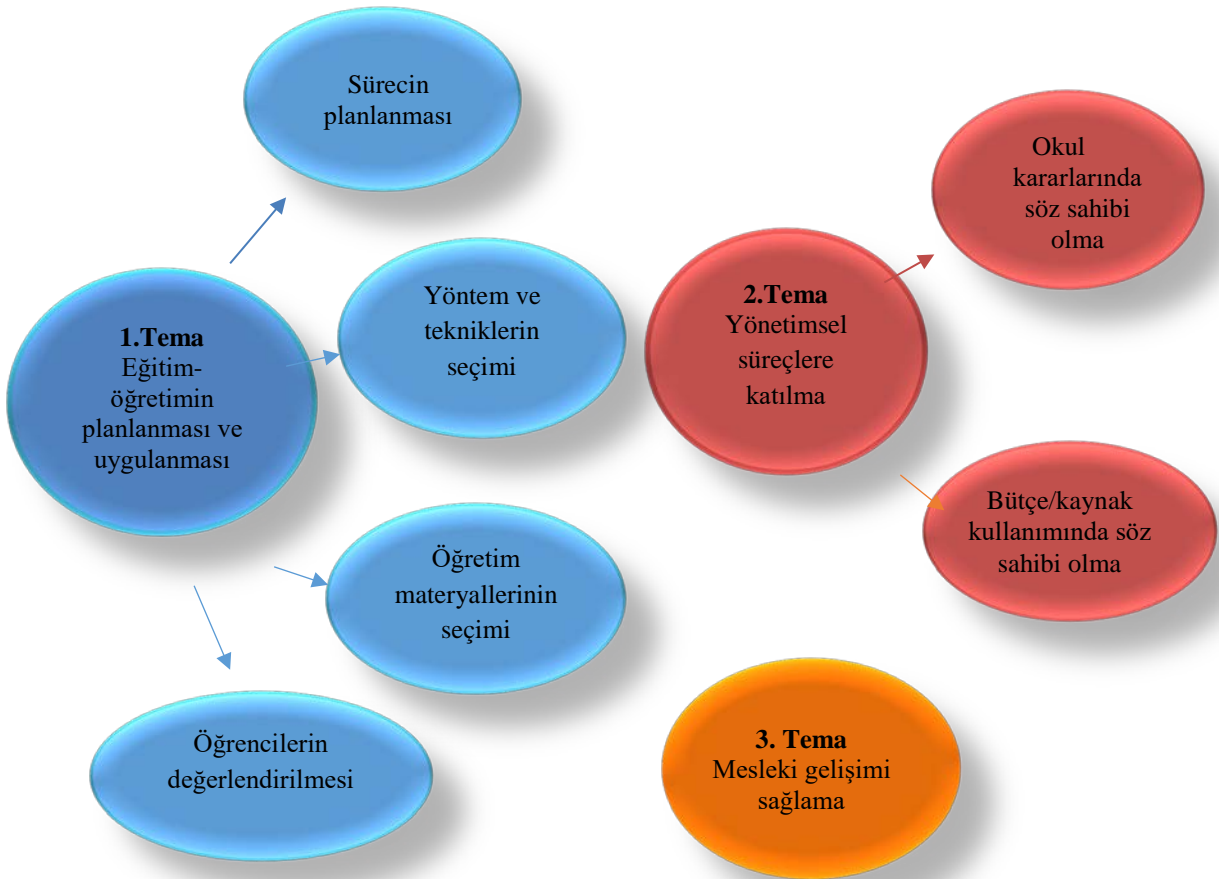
Sürecin planlanması

1.Tema
Eğitim-öğretimin planlanması ve uygulanması

Yöntem ve tekniklerin seçimi

Öğretim materyallerinin seçimi

Öğrencilerin değerlendirilmesi

2.Tema
Yönetimsel süreçlere katılma

Okul kararlarında söz sahibi olma

Bütçe/kaynak kullanımında söz sahibi olma

3. Tema
Mesleki gelişimi sağlama